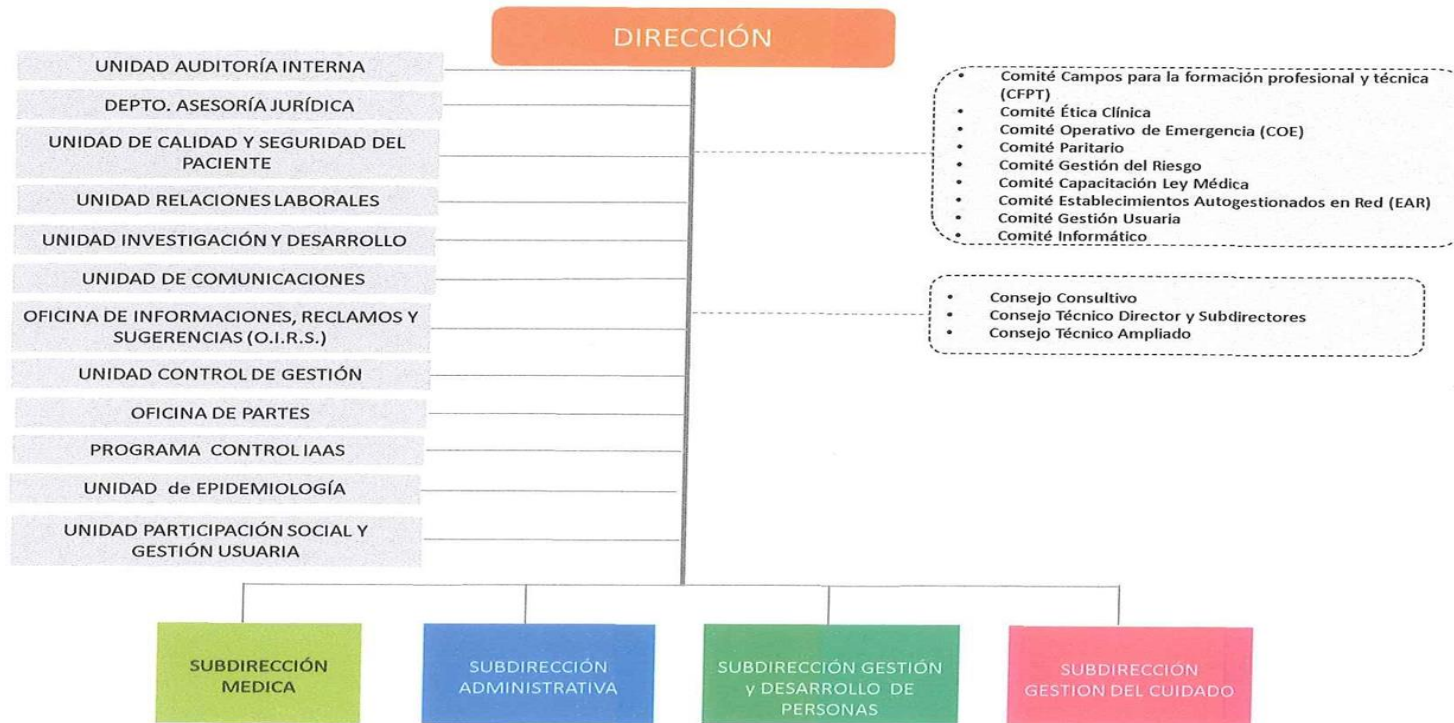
DIRECCIÓN

UNIDAD AUDITORÍA INTERNA

DEPTO. ASESORÍA JURÍDICA

UNIDAD DE CALIDAD Y SEGURIDAD DEL PACIENTE

UNIDAD RELACIONES LABORALES

UNIDAD INVESTIGACIÓN Y DESARROLLO

UNIDAD DE COMUNICACIONES

OFICINA DE INFORMACIONES, RECLAMOS Y SUGERENCIAS (O.I.R.S.)

UNIDAD CONTROL DE GESTIÓN

OFICINA DE PARTES

PROGRAMA CONTROL IAAS

UNIDAD de EPIDEMIOLOGÍA

UNIDAD PARTICIPACIÓN SOCIAL Y GESTIÓN USUARIA

- Comité Campos para la formación profesional y técnica (CFPT)
- Comité Ética Clínica
- Comité Operativo de Emergencia (COE)
- Comité Paritario
- Comité Gestión del Riesgo
- Comité Capacitación Ley Médica
- Comité Establecimientos Autogestionados en Red (EAR)
- Comité Gestión Usuaria
- Comité Informático

- Consejo Consultivo
- Consejo Técnico Director y Subdirectores
- Consejo Técnico Ampliado

SUBDIRECCIÓN MEDICA

SUBDIRECCIÓN ADMINISTRATIVA

SUBDIRECCIÓN GESTIÓN y DESARROLLO DE PERSONAS

SUBDIRECCIÓN GESTION DEL CUIDADO